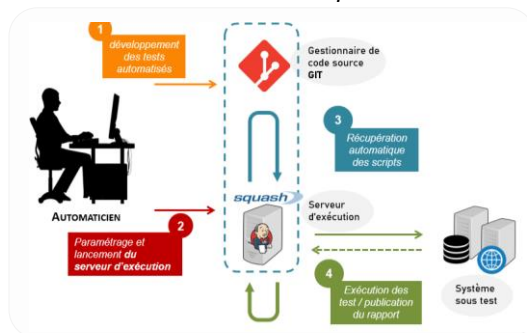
1
développement des tests automatisés

Gestionnaire de code source
GIT

3
Récupération automatique des scripts

AUTOMATICIEN

squash

Serveur d'exécution

2
Paramétrage et lancement du serveur d'exécution

4
Exécution des test / publication du rapport

Système sous test